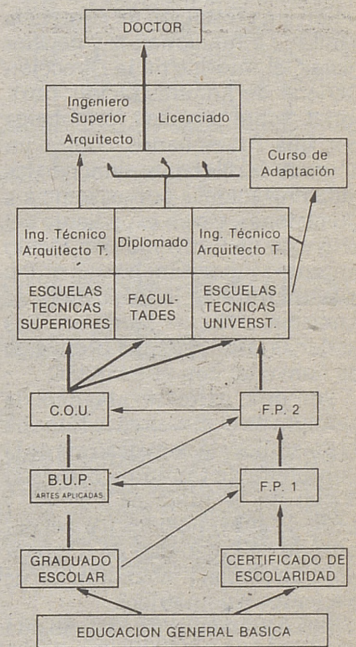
DOCTOR

Ingeniero Superior Arquitecto

Licenciado

Curso de Adaptación

Ing. Técnico Arquitecto T.

Diplomado

Ing. Técnico Arquitecto T.

ESCUELAS TECNICAS SUPERIORES

FACULTADES

ESCUELAS TECNICAS UNIVERST.

C.O.U.

F.P. 2

B.U.P.
ARTES APLICADAS

F.P. 1

GRADUADO ESCOLAR

CERTIFICADO DE ESCOLARIDAD

EDUCACION GENERAL BASICA